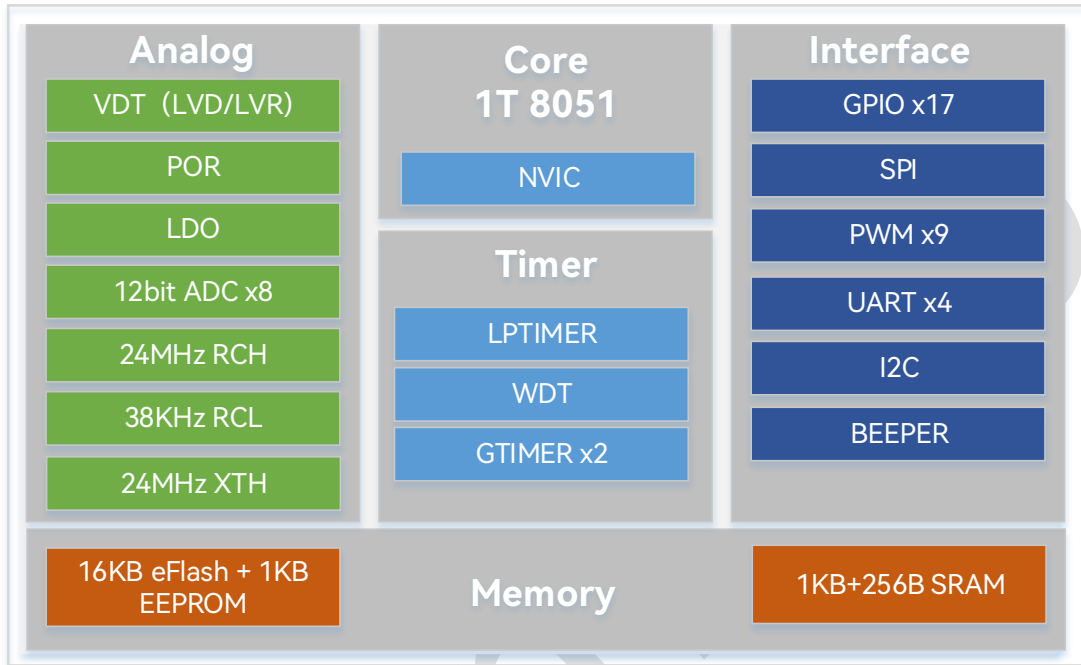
Analog

VDT（LVD/LVR)

POR

LDO

12bit ADC x8

24MHz RCH

38KHz RCL

24MHz XTH

Core
1T 8051

NVIC

Timer

LPTIMER

WDT

GTIMER x2

Interface

GPIO x17

SPI

PWM x9

UART x4

I2C

BEEPER

16KB eFlash + 1KB EEPROM

Memory

1KB+256B SRAM